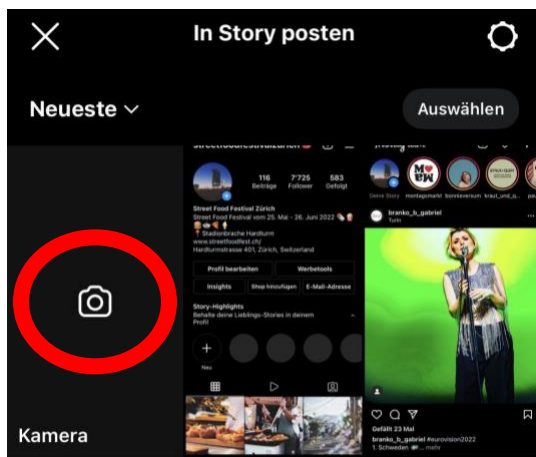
In Story posten

Neueste

Auswählen

streetfoodfestivalzurich

116 Beiträge
7'725 Follower
583 Gefolgt

Street Food Festival Zürich
Street Food Festival vom 25. Mai – 26. Juni 2022
Stadionbrache Hardturm
www.streetfoodfest.ch/
Hardturmstrasse 401, Zürich, Switzerland

Profil bearbeiten
Werbetools
Insights
Shop hinzufügen
E-Mail-Adresse

Story-Highlights
Behalte deine Lieblings-Stories in deinem Profil

Neu

Deine Story
montagsmarkt
bonnieverum
kraut_und_q...

branko_b_gabriel
Turin

Gefällt 23 Mal
branko_b_gabriel #eurovision2022
1. Schweden ... mehr

Kamera